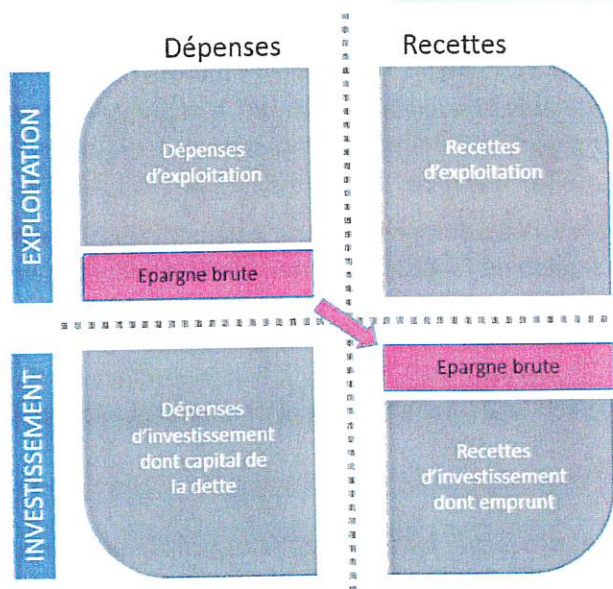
Dépenses

Recettes

EXPLOITATION

Dépenses d'exploitation

Recettes d'exploitation

Epargne brute

INVESTISSEMENT

Epargne brute

Dépenses d'investissement dont capital de la dette

Recettes d'investissement dont emprunt